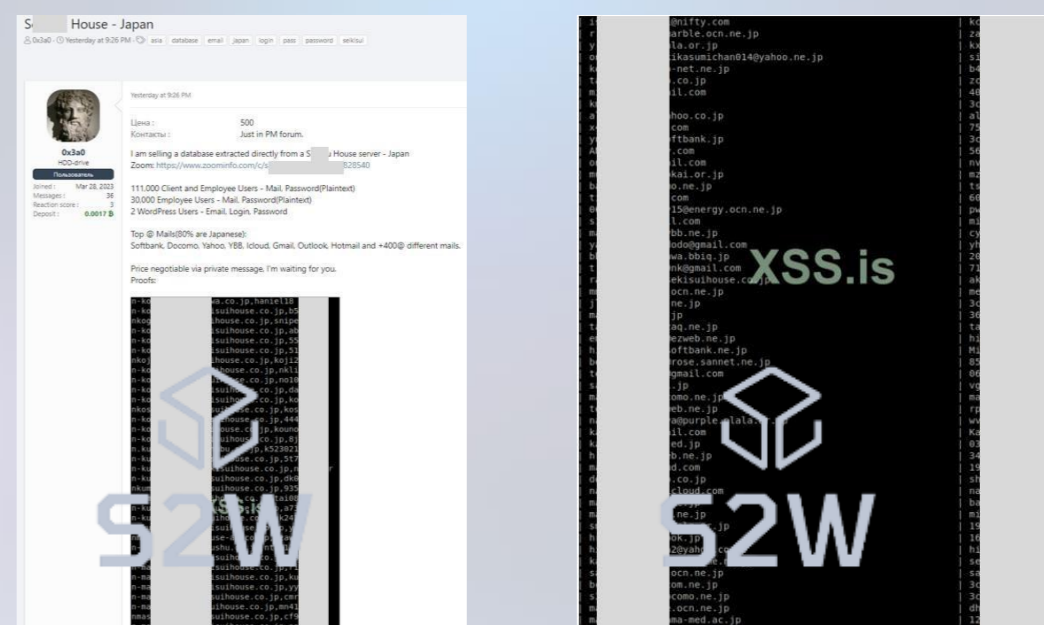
S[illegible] House - Japan

0x3a0 · Yesterday at 9:26 PM · asia database email japan login pass password sekisui

0x3a0
HDD-drive
Пользователь
Joined: Mar 28, 2023
Messages: 36
Reaction score: 3
Deposit: 0.0017 ₿

Yesterday at 9:26 PM

Цена : 500
Контакты : Just in PM forum.

I am selling a database extracted directly from a S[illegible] House server - Japan
Zoom: https://www.zoominfo.com/c/s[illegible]828540

111,000 Client and Employee Users - Mail, Password(Plaintext)
30,000 Employee Users - Mail, Password(Plaintext)
2 WordPress Users - Email, Login, Password

Top @ Mails(80% are Japanese):
Softbank, Docomo, Yahoo, YBB, Icloud, Gmail, Outlook, Hotmail and +400@ different mails.

Price negotiable via private message, I'm waiting for you.
Proofs:

n-ko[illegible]wa.co.jp,haniel18
n-ko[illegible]isuihouse.co.jp,b5
nkog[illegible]ihouse.co.jp,snipe
n-ko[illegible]isuihouse.co.jp,ab
n-ko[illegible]isuihouse.co.jp,55
n-ko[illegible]isuihouse.co.jp,51
nkoj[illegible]house.co.jp,koji2
n-ko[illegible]house.co.jp,nkl1
n-ko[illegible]isuihouse.co.jp,no10
n-ko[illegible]isuihouse.co.jp,ko
nkos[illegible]house.co.jp,kos
n-ko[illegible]house.co.jp,444
n-ko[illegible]house.co.jp,kouno
n-ku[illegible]uihouse.co.jp,8j
n-ku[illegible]house.co.jp,k523021
n-ku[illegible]house.co.jp,517
n-ku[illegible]suihouse.co.jp,n
n-ku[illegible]uihouse.co.jp,dk8
nkum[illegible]isuihouse.co.jp,935
n-ma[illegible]isuihouse.co.jp,ku
n-ma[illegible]isuihouse.co.jp,yy
n-ma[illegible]suihouse.co.jp,cmr
n-ma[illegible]uihouse.co.jp,mn41
nmas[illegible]uihouse.co.jp,cf9

S2W

@nifty.com
marble.ocn.ne.jp
ala.or.jp
ikasumichan014@yahoo.ne.jp
-net.ne.jp
.co.jp
il.com
hoo.co.jp
com
ftbank.jp
.com
il.com
kai.or.jp
o.ne.jp
com
15@energy.ocn.ne.jp
l.com
bb.ne.jp
odo@gmail.com
wa.bbiq.jp
nk@gmail.com
ekisuihouse.co.jp
ocn.ne.jp
ne.jp
jp
aq.ne.jp
ezweb.ne.jp
oftbank.ne.jp
rose.sannet.ne.jp
gmail.com
.jp
omo.ne.jp
eb.ne.jp
a@purple.alala.
il.com
ed.jp
b.ne.jp
d.com
.co.jp
cloud.com
ne.jp
ok.jp
2@yaho
ocn.ne.jp
om.ne.jp
como.ne.jp
.ocn.ne.jp
ma-med.ac.jp

XSS.is

S2W